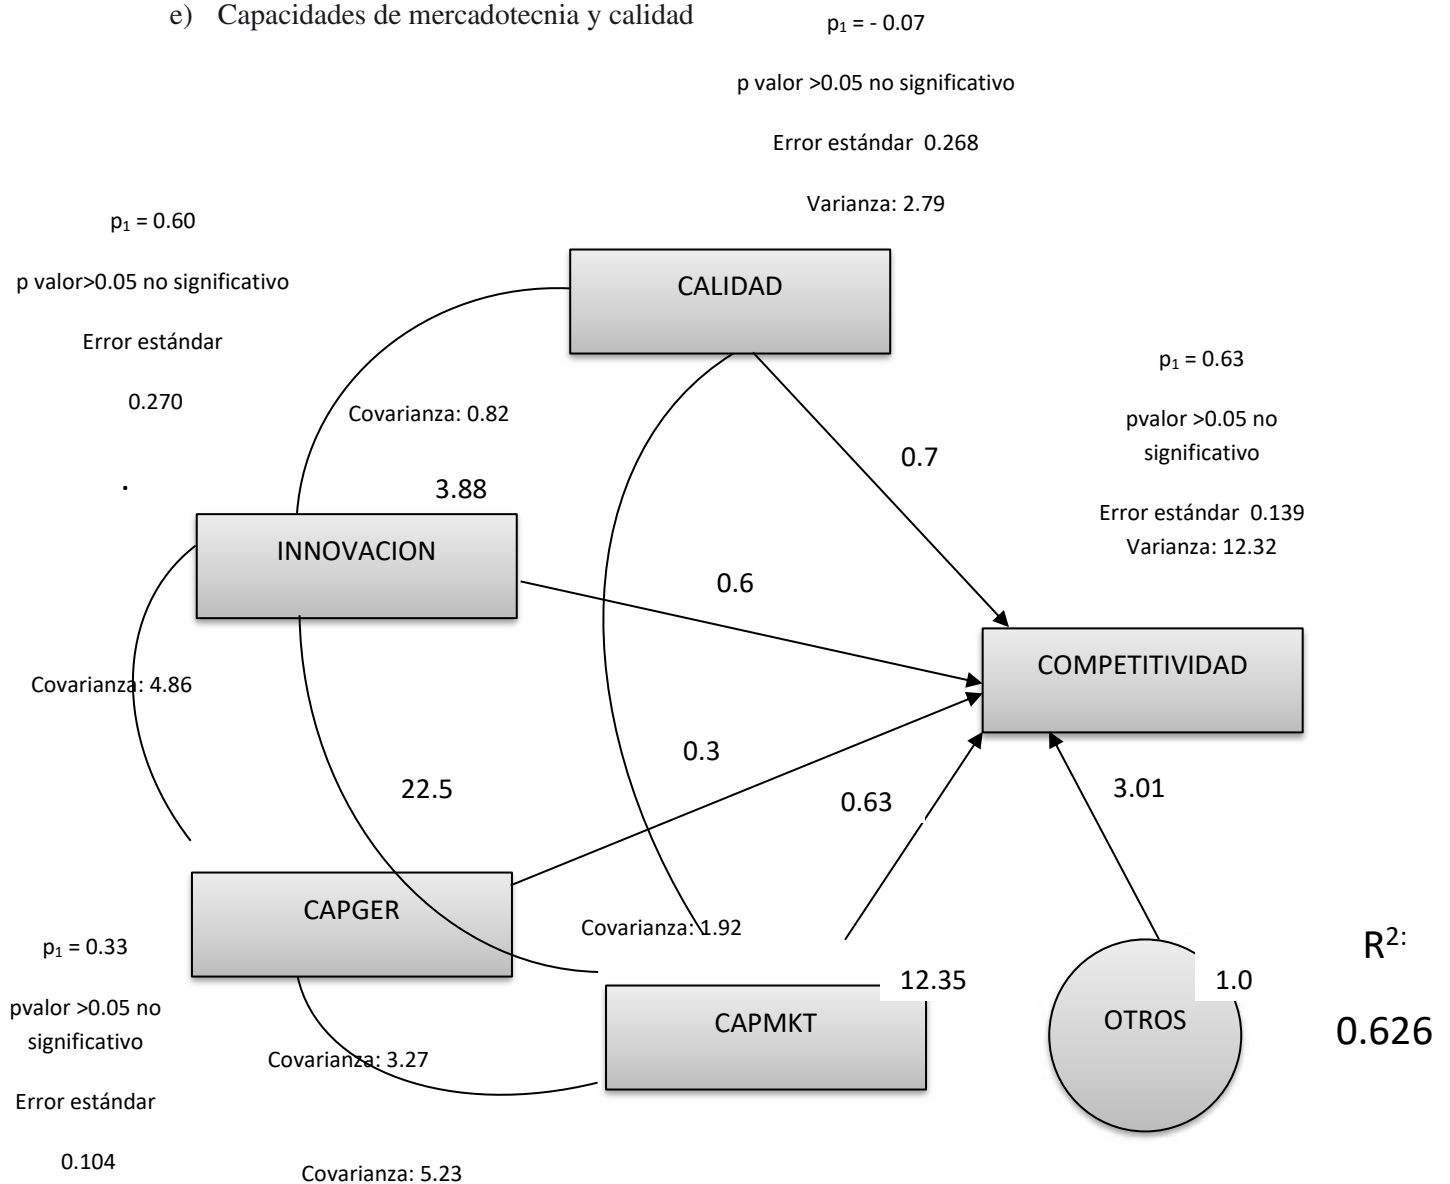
e) Capacidades de mercadotecnia y calidad

$p_1$ = - 0.07

p valor >0.05 no significativo

Error estándar 0.268

Varianza: 2.79

$p_1$ = 0.60

p valor>0.05 no significativo

Error estándar

0.270

.

CALIDAD

Covarianza: 0.82

3.88

INNOVACION

0.7

0.6

$p_1$ = 0.63

pvalor >0.05 no significativo

Error estándar 0.139

Varianza: 12.32

COMPETITIVIDAD

Covarianza: 4.86

22.5

0.3

0.63

3.01

CAPGER

Covarianza: 1.92

12.35

1.0

$R^2$:

0.626

$p_1$ = 0.33

pvalor >0.05 no significativo

Error estándar

0.104

CAPMKT

OTROS

Covarianza: 3.27

Covarianza: 5.23